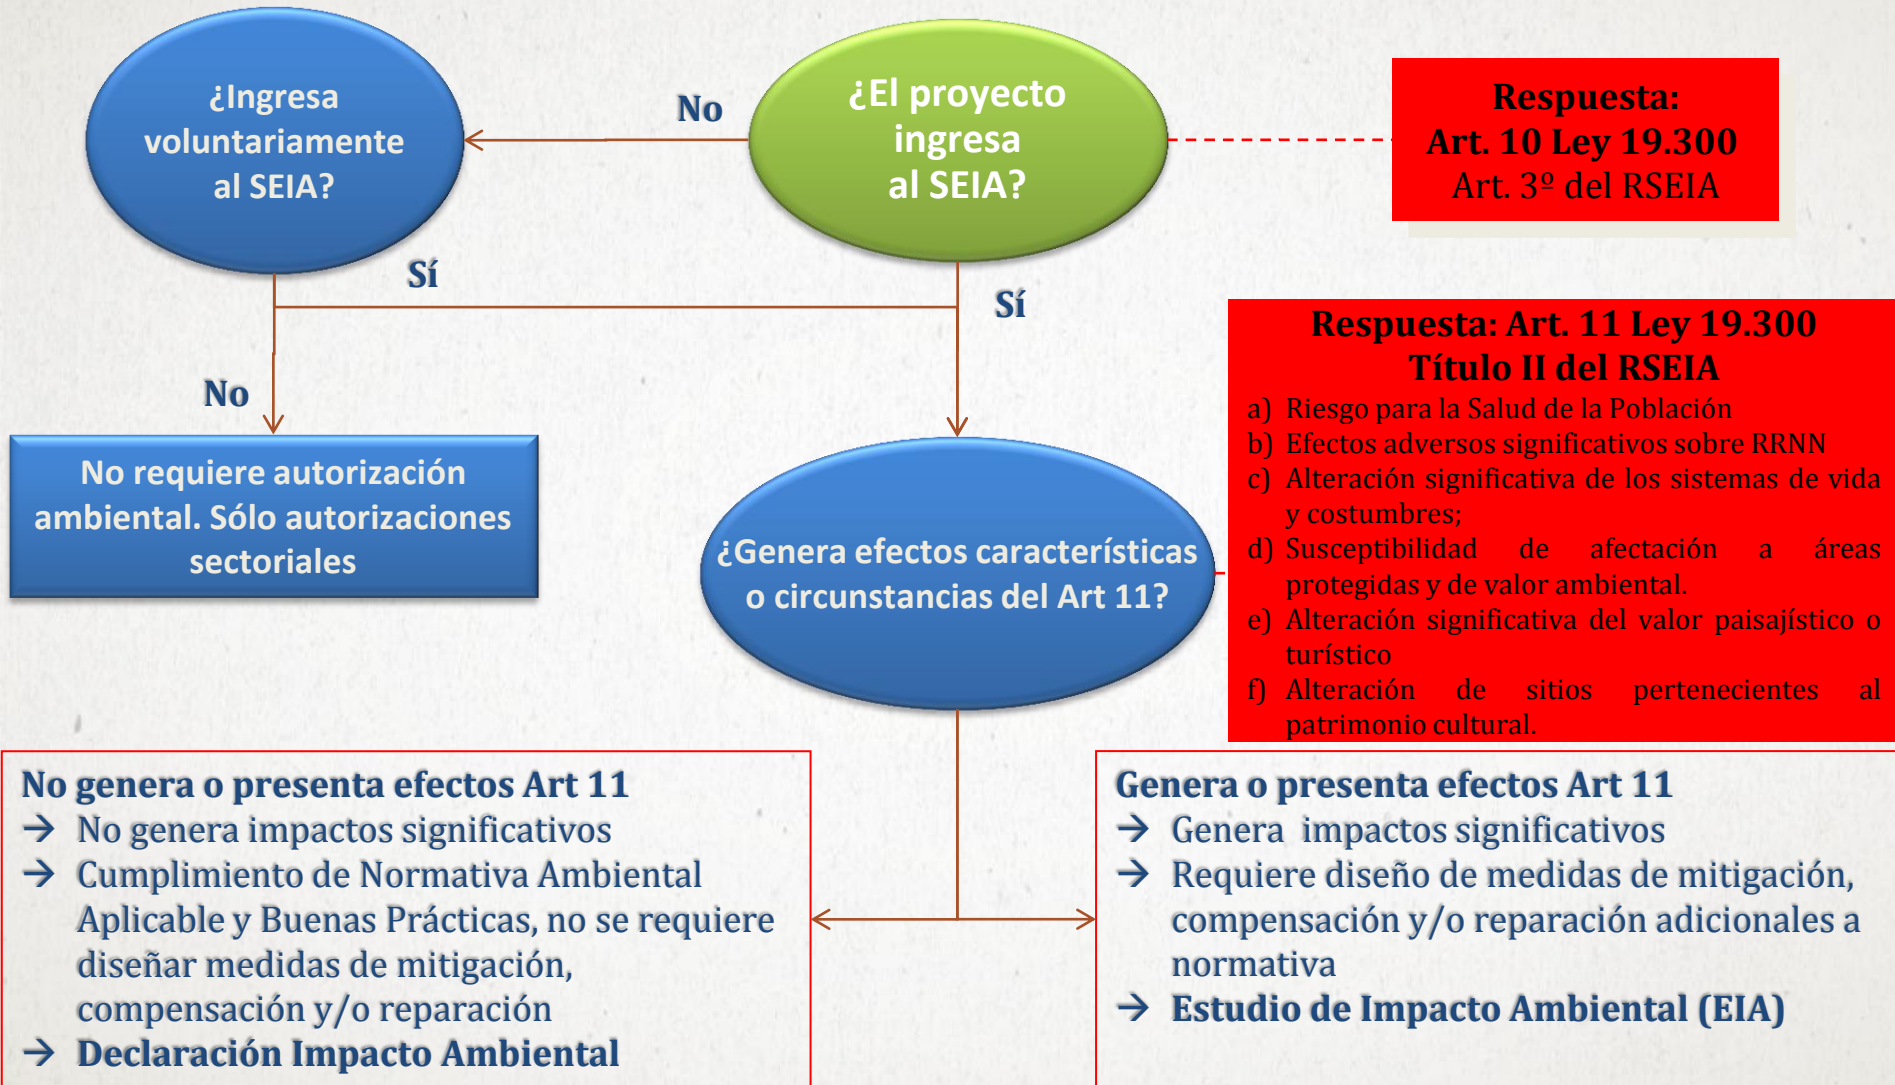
¿El proyecto ingresa al SEIA?

No

¿Ingresa voluntariamente al SEIA?

Respuesta:
Art. 10 Ley 19.300
Art. 3º del RSEIA

Sí

Sí

No

No requiere autorización ambiental. Sólo autorizaciones sectoriales

Respuesta: Art. 11 Ley 19.300
Título II del RSEIA
a) Riesgo para la Salud de la Población
b) Efectos adversos significativos sobre RRNN
c) Alteración significativa de los sistemas de vida y costumbres;
d) Susceptibilidad de afectación a áreas protegidas y de valor ambiental.
e) Alteración significativa del valor paisajístico o turístico
f) Alteración de sitios pertenecientes al patrimonio cultural.

¿Genera efectos características o circunstancias del Art 11?

No genera o presenta efectos Art 11
→ No genera impactos significativos
→ Cumplimiento de Normativa Ambiental Aplicable y Buenas Prácticas, no se requiere diseñar medidas de mitigación, compensación y/o reparación
→ Declaración Impacto Ambiental

Genera o presenta efectos Art 11
→ Genera impactos significativos
→ Requiere diseño de medidas de mitigación, compensación y/o reparación adicionales a normativa
→ Estudio de Impacto Ambiental (EIA)